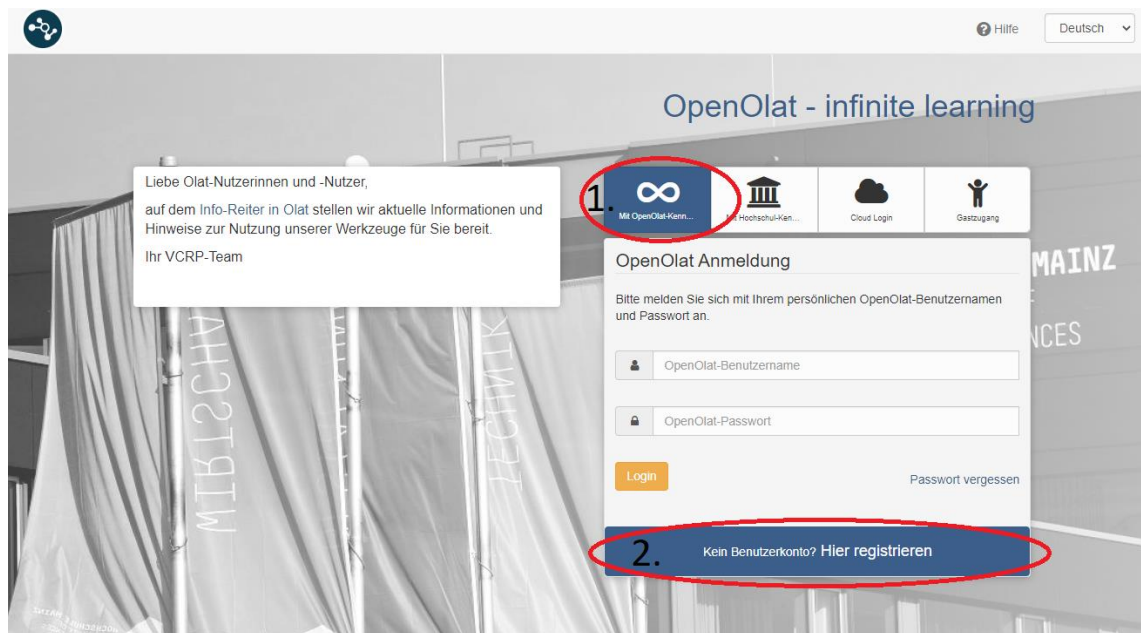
Hilfe
Deutsch

OpenOlat - infinite learning

Liebe Olat-Nutzerinnen und -Nutzer,

auf dem Info-Reiter in Olat stellen wir aktuelle Informationen und Hinweise zur Nutzung unserer Werkzeuge für Sie bereit.

Ihr VCRP-Team

1.
Mit OpenOlat-Kenn...
Mit Hochschul-Ken...
Cloud Login
Gastzugang

OpenOlat Anmeldung

Bitte melden Sie sich mit Ihrem persönlichen OpenOlat-Benutzernamen und Passwort an.

OpenOlat-Benutzername

OpenOlat-Passwort

Login

Passwort vergessen

2.
Kein Benutzerkonto? Hier registrieren

MAINZ
NCES
WIRTSCHAFT
TECHNIK